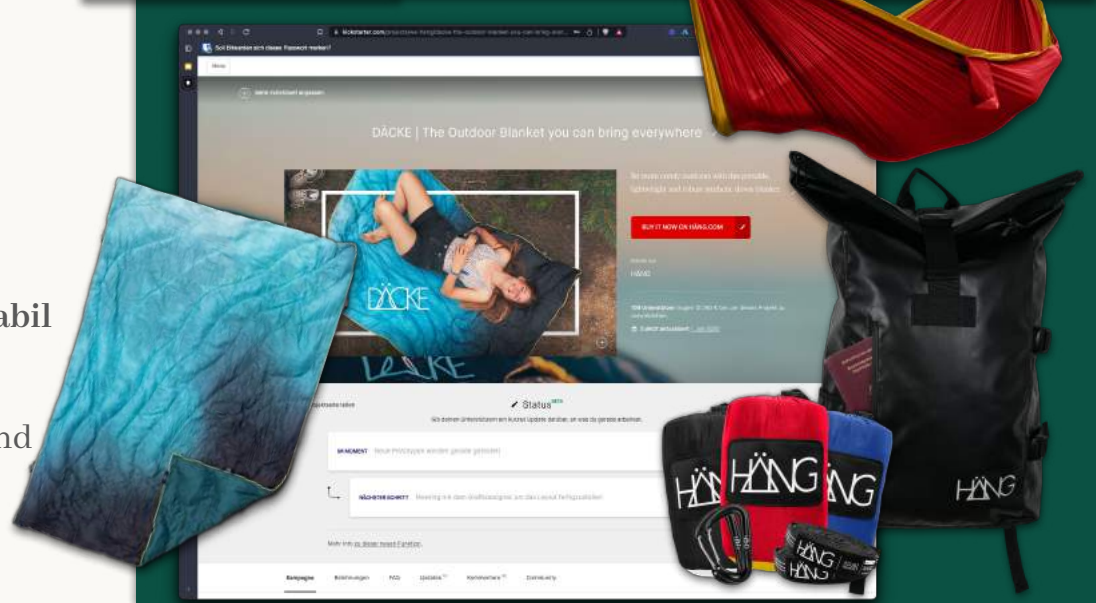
abil

nd

kickstarter.com

Soll Bitwarden sich dieses Passwort merken?

Menu

DÄCKE | The Outdoor Blanket you can bring everywhere

DÄCKE

BUY IT NOW ON HÄNG.COM

HÄNG

Status

JETZT MOMENT

NÄCHSTER SCHRITT

Mehr Info zu dieser neuen Funktion

Kampagne

FAQ

Updates

Kommentare

Community

HÄNG

HÄNG

NG

HÄNG

HÄNG

HÄNG